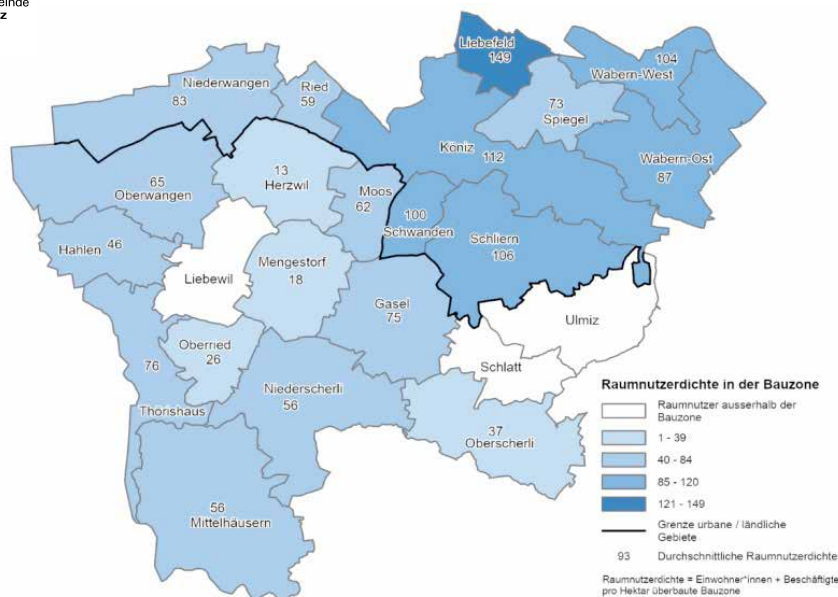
einde
z

Liebefeld
149

104
Wabern-West

Niederwangen
83

Ried
59

73
Spiegel

Köniz
112

Wabern-Ost
87

13
Herzwil

65
Oberwangen

Moos
62

100
Schwanden

Schliern
106

Hahlen 46

Liebewil

Mengestorf
18

Gasel
75

Ulmiz

Oberried
26

76

Schlatt

Niederscherli
56

Thörishaus

37
Oberscherli

56
Mittelhäusern

Raumnutzerdichte in der Bauzone

Raumnutzer ausserhalb der Bauzone

1 - 39

40 - 84

85 - 120

121 - 149

Grenze urbane / ländliche Gebiete

93 Durchschnittliche Raumnutzerdichte

Raumnutzerdichte = Einwohner*innen + Beschäftigte pro Hektar überbaute Bauzone